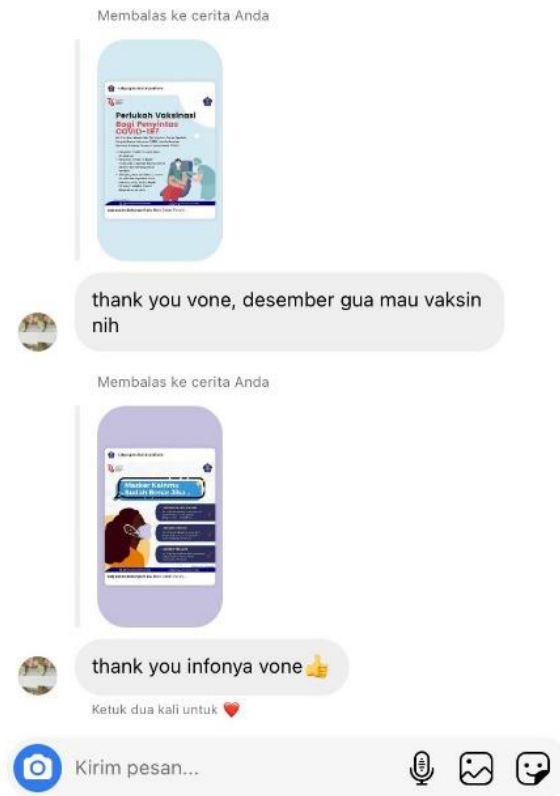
Membalas ke cerita Anda

Perlukah Vaksinasi Bagi Penyintas COVID-19?

thank you vone, desember gua mau vaksin nih

Membalas ke cerita Anda

Masker Kainmu Sudah Benar Jika...

thank you infonya vone👍

Ketuk dua kali untuk ❤️

Kirim pesan...